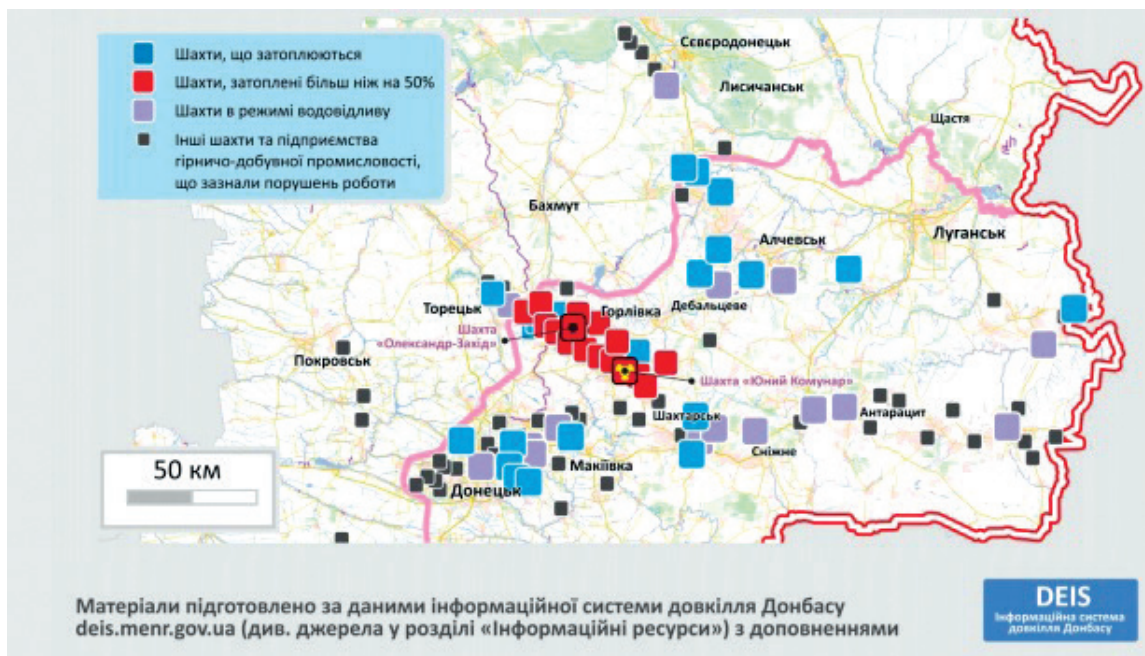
Шахти, що затоплюються
Шахти, затоплені більш ніж на 50%
Шахти в режимі водовідливу
Інші шахти та підприємства гірничо-добувної промисловості, що зазнали порушень роботи

Сєвєродонецьк
Лисичанськ
Щастя
Бахмут
Алчевськ
Луганськ
Торецьк
Горлівка
Дебальцеве
Шахта «Олександр-Захід»
Шахта «Юний Комунар»
Покровськ
Шахтарськ
Антарацит
Сніжне
Макіївка
Донецьк
50 км

Матеріали підготовлено за даними інформаційної системи довкілля Донбасу deis.menr.gov.ua (див. джерела у розділі «Інформаційні ресурси») з доповненнями

DEIS
Інформаційна система довкілля Донбасу